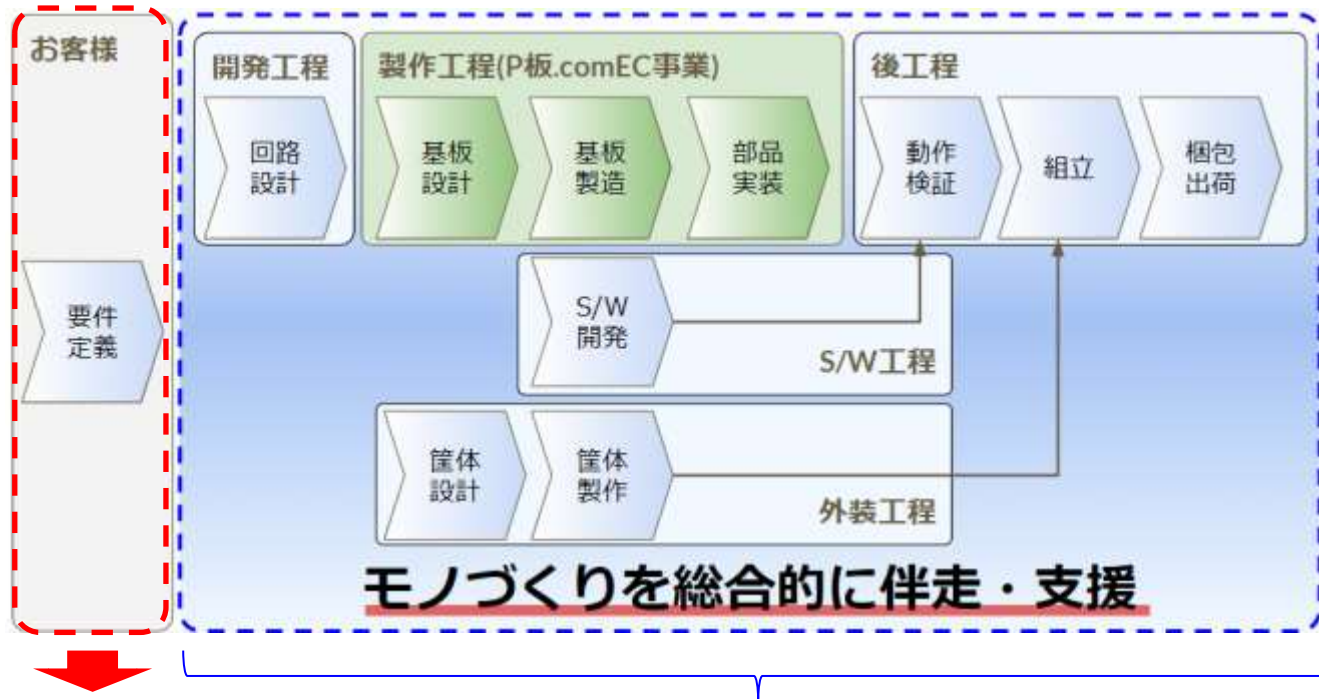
お客様

要件定義

開発工程

回路設計

製作工程(P板.comEC事業)

基板設計

基板製造

部品実装

後工程

動作検証

組立

梱包出荷

S/W開発

S/W工程

筐体設計

筐体製作

外装工程

モノづくりを総合的に伴走・支援